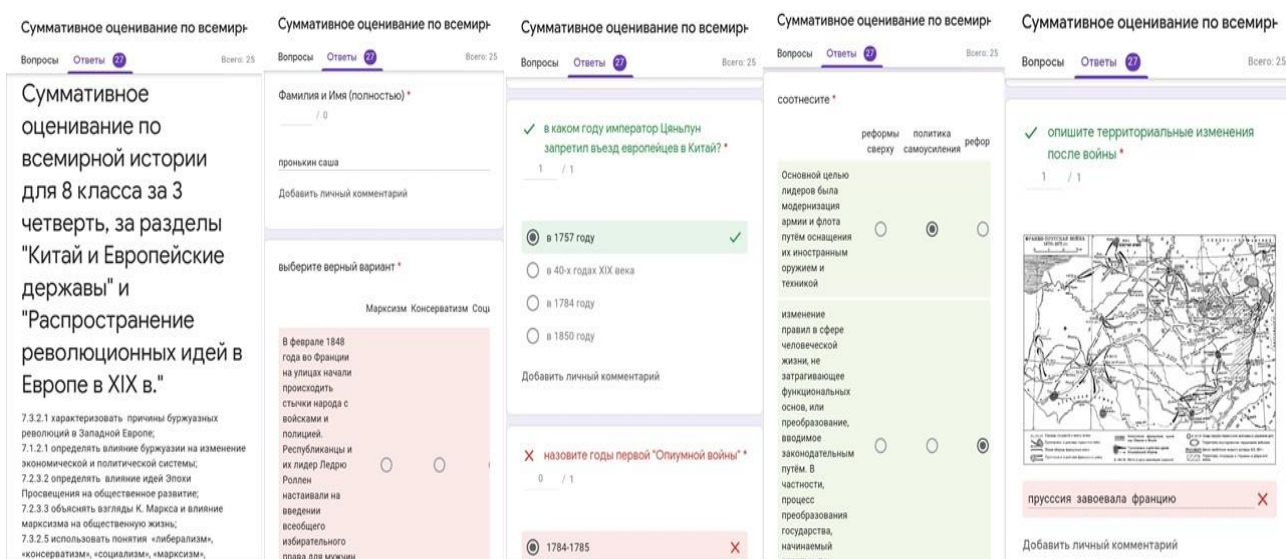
Суммативное оценивание по всемирн

Вопросы Ответы 27 Всего: 25

Суммативное оценивание по всемирной истории для 8 класса за 3 четверть, за разделы "Китай и Европейские державы" и "Распространение революционных идей в Европе в XIX в."

7.3.2.1 характеризовать причины буржуазных революций в Западной Европе;
7.1.2.1 определять влияние буржуазии на изменение экономической и политической системы;
7.2.3.2 определять влияние идей Эпохи Просвещения на общественное развитие;
7.2.3.3 объяснять взгляды К. Маркса и влияние марксизма на общественную жизнь;
7.3.2.5 использовать понятия «либерализм», «консерватизм», «социализм», «марксизм»,

Суммативное оценивание по всемирн

Вопросы Ответы 27 Всего: 25

Фамилия и Имя (полностью) *
/ 0

пронькин саша

Добавить личный комментарий

выберите верный вариант *

| | Марксизм | Консерватизм | Соц |
|---|---|---|---|
| В феврале 1848 года во Франции на улицах начали происходить стычки народа с войсками и полицией. Республиканцы и их лидер Ледрю Роллен настаивали на введении всеобщего избирательного права для мужчин | ○ | ○ | |

Суммативное оценивание по всемирн

Вопросы Ответы 27 Всего: 25

✓ в каком году император Цяньлун запретил въезд европейцев в Китай? *
1 / 1

◉ в 1757 году ✓
○ в 40-х годах XIX века
○ в 1784 году
○ в 1850 году

Добавить личный комментарий

✕ назовите годы первой "Опиумной войны" *
0 / 1

◉ 1784-1785 ✕

Суммативное оценивание по всемирн

Вопросы Ответы 27 Всего: 25

соотнесите *

| | реформы сверху | политика самоусиления | рефор |
|---|---|---|---|
| Основной целью лидеров была модернизация армии и флота путём оснащения их иностранным оружием и техникой | ○ | ◉ | ○ |
| изменение правил в сфере человеческой жизни, не затрагивающее функциональных основ, или преобразование, вводимое законодательным путём. В частности, процесс преобразования государства, начинаемый | ○ | ○ | ◉ |

Суммативное оценивание по всемирн

Вопросы Ответы 27 Всего: 25

✓ опишите территориальные изменения после войны *
1 / 1

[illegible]

пруссия завоевала францию ✕

Добавить личный комментарий